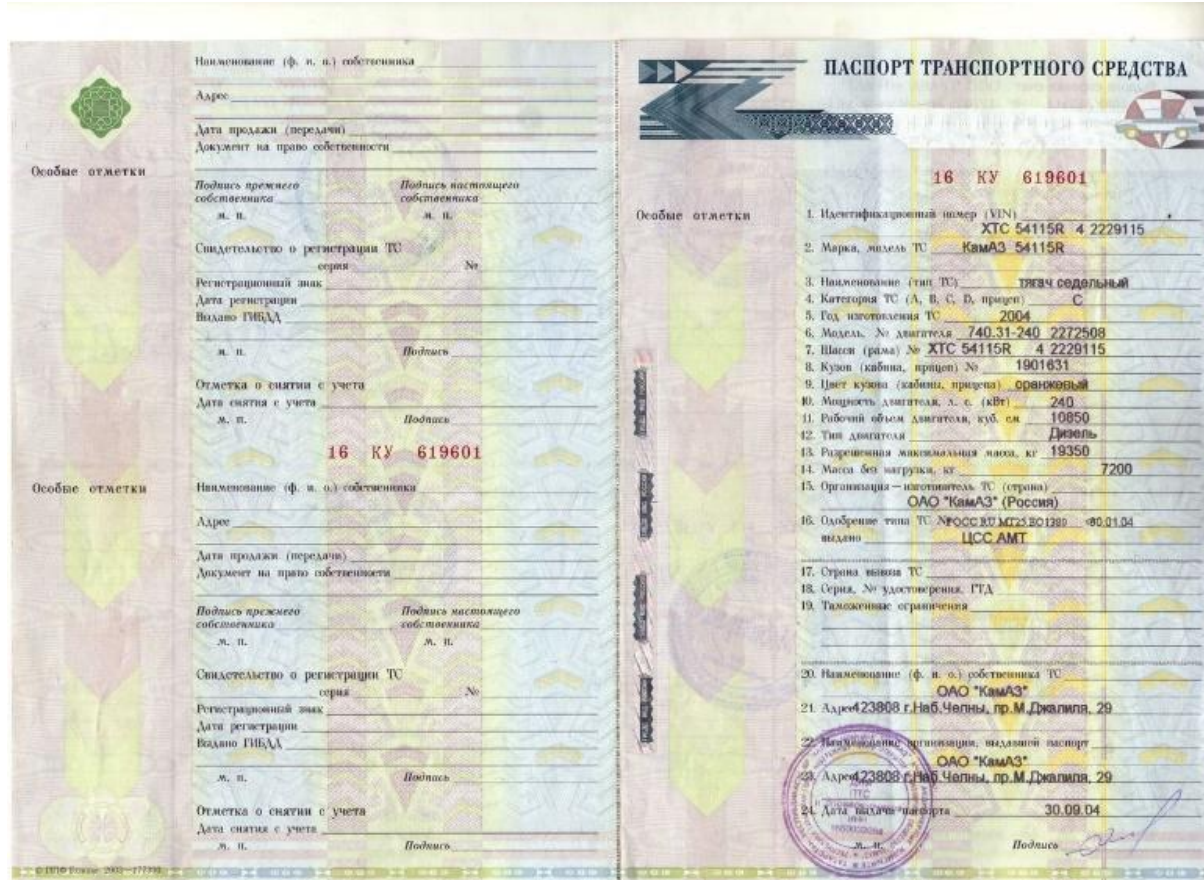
Особые отметки

Наименование (ф. и. о.) собственника
Адрес
Дата продажи (передачи)
Документ на право собственности
Подпись прежнего собственника
Подпись настоящего собственника
м. п.
м. п.
Свидетельство о регистрации ТС
серия
№
Регистрационный знак
Дата регистрации
Выдано ГИБДД
м. п.
Подпись
Отметка о снятии с учета
Дата снятия с учета
м. п.
Подпись

16 КУ 619601

Особые отметки

Наименование (ф. и. о.) собственника
Адрес
Дата продажи (передачи)
Документ на право собственности
Подпись прежнего собственника
Подпись настоящего собственника
м. п.
м. п.
Свидетельство о регистрации ТС
серия
№
Регистрационный знак
Дата регистрации
Выдано ГИБДД
м. п.
Подпись
Отметка о снятии с учета
Дата снятия с учета
м. п.
Подпись

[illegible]

ПАСПОРТ ТРАНСПОРТНОГО СРЕДСТВА

16 КУ 619601

Особые отметки

1. Идентификационный номер (VIN) XTC 54115R 4 2229115
2. Марка, модель ТС КамАЗ 54115R
3. Наименование (тип ТС) тягач седельный
4. Категория ТС (А, В, С, D, прицеп) С
5. Год изготовления ТС 2004
6. Модель, № двигателя 740.31-240 2272508
7. Шасси (рама) № XTC 54115R 4 2229115
8. Кузов (кабина, прицеп) № 1901631
9. Цвет кузова (кабины, прицепа) оранжевый
10. Мощность двигателя, л. с. (кВт) 240
11. Рабочий объем двигателя, куб. см 10850
12. Тип двигателя Дизель
13. Разрешенная максимальная масса, кг 19350
14. Масса без нагрузки, кг 7200
15. Организация - изготовитель ТС (страна) ОАО "КамАЗ" (Россия)
16. Одобрение типа ТС № РОСС RU.МТ25.ВО1380 от 30.01.04 выдано ЦСС АМТ
17. Страна вывоза ТС
18. Серия, № удостоверения, ГТД
19. Таможенные ограничения
20. Наименование (ф. и. о.) собственника ТС ОАО "КамАЗ"
21. Адрес 423808 г.Наб.Челны, пр.М.Джалиля, 29
22. Наименование организации, выдавшей паспорт ОАО "КамАЗ"
23. Адрес 423808 г.Наб.Челны, пр.М.Джалиля, 29
24. Дата выдачи паспорта 30.09.04
м. п.
Подпись